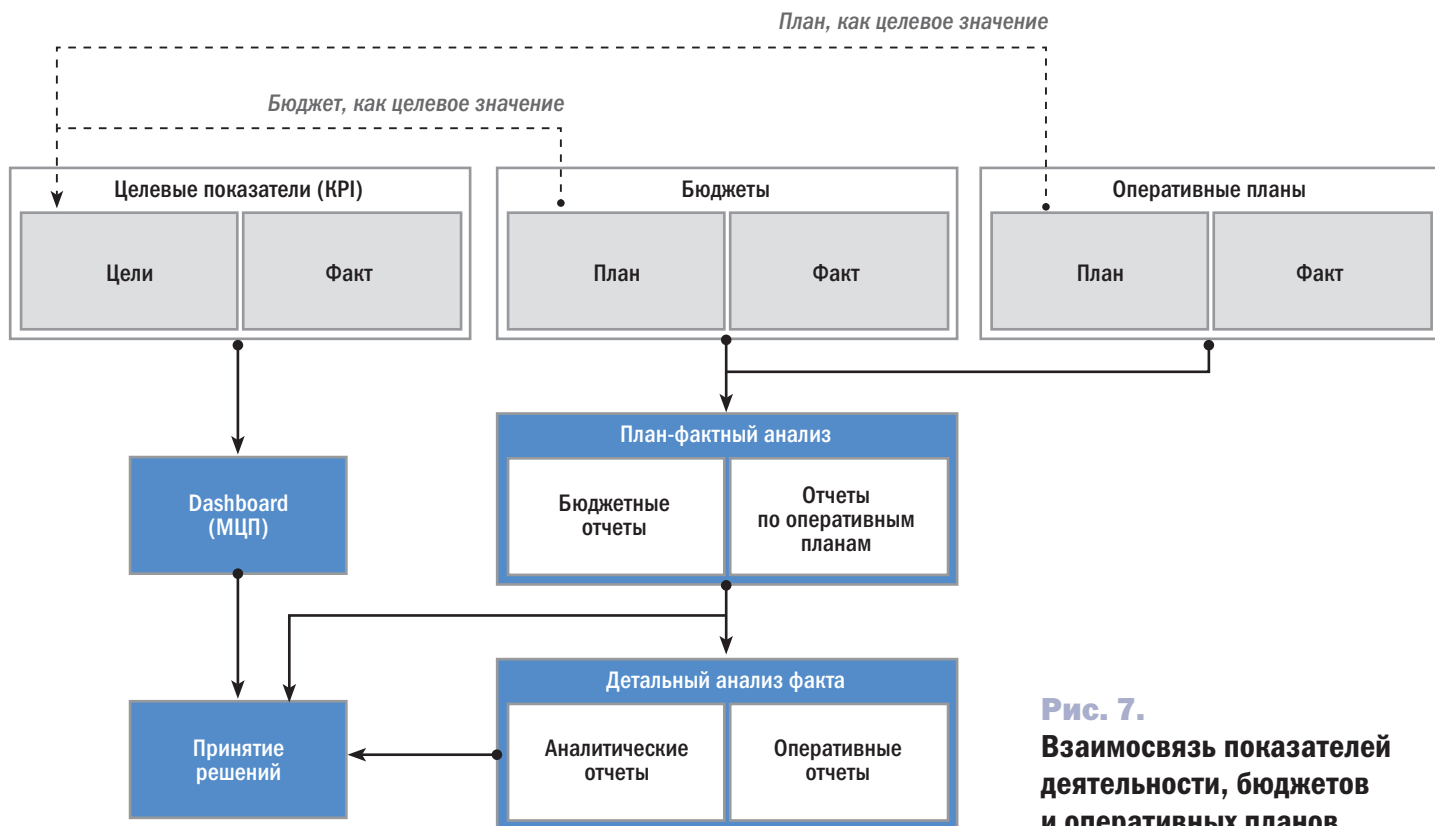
План, как целевое значение

Бюджет, как целевое значение

Целевые показатели (KPI)

Цели

Факт

Бюджеты

План

Факт

Оперативные планы

План

Факт

План-фактный анализ

Бюджетные отчеты

Отчеты по оперативным планам

Dashboard (МЦП)

Детальный анализ факта

Аналитические отчеты

Оперативные отчеты

Принятие решений

Рис. 7.

Взаимосвязь показателей деятельности, бюджетов и оперативных планов